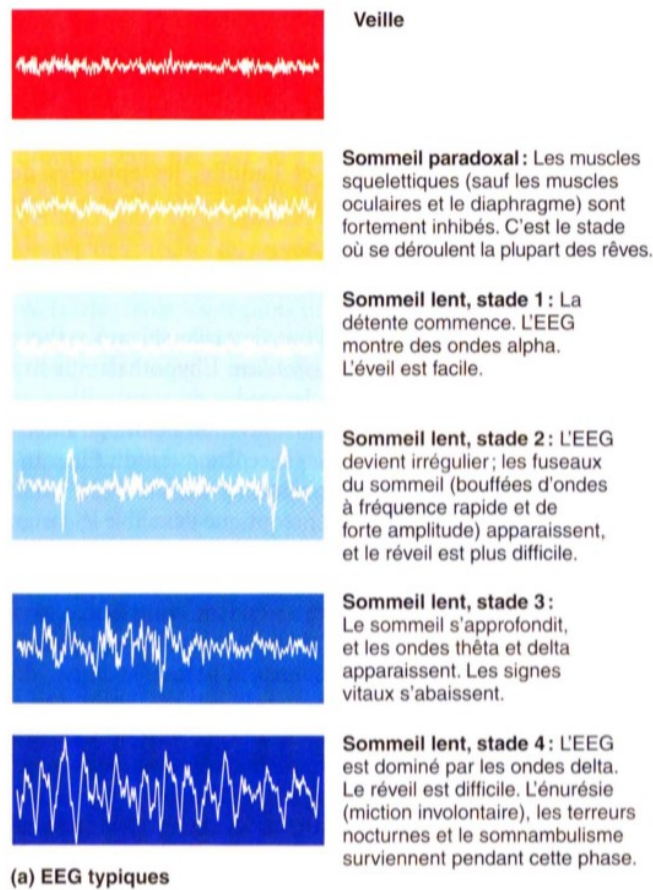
Veille

Sommeil paradoxal : Les muscles squelettiques (sauf les muscles oculaires et le diaphragme) sont fortement inhibés. C'est le stade où se déroulent la plupart des rêves.

Sommeil lent, stade 1 : La détente commence. L'EEG montre des ondes alpha. L'éveil est facile.

Sommeil lent, stade 2 : L'EEG devient irrégulier ; les fuseaux du sommeil (bouffées d'ondes à fréquence rapide et de forte amplitude) apparaissent, et le réveil est plus difficile.

Sommeil lent, stade 3 : Le sommeil s'approfondit, et les ondes thêta et delta apparaissent. Les signes vitaux s'abaissent.

Sommeil lent, stade 4 : L'EEG est dominé par les ondes delta. Le réveil est difficile. L'énurésie (miction involontaire), les terreurs nocturnes et le somnambulisme surviennent pendant cette phase.

(a) EEG typiques